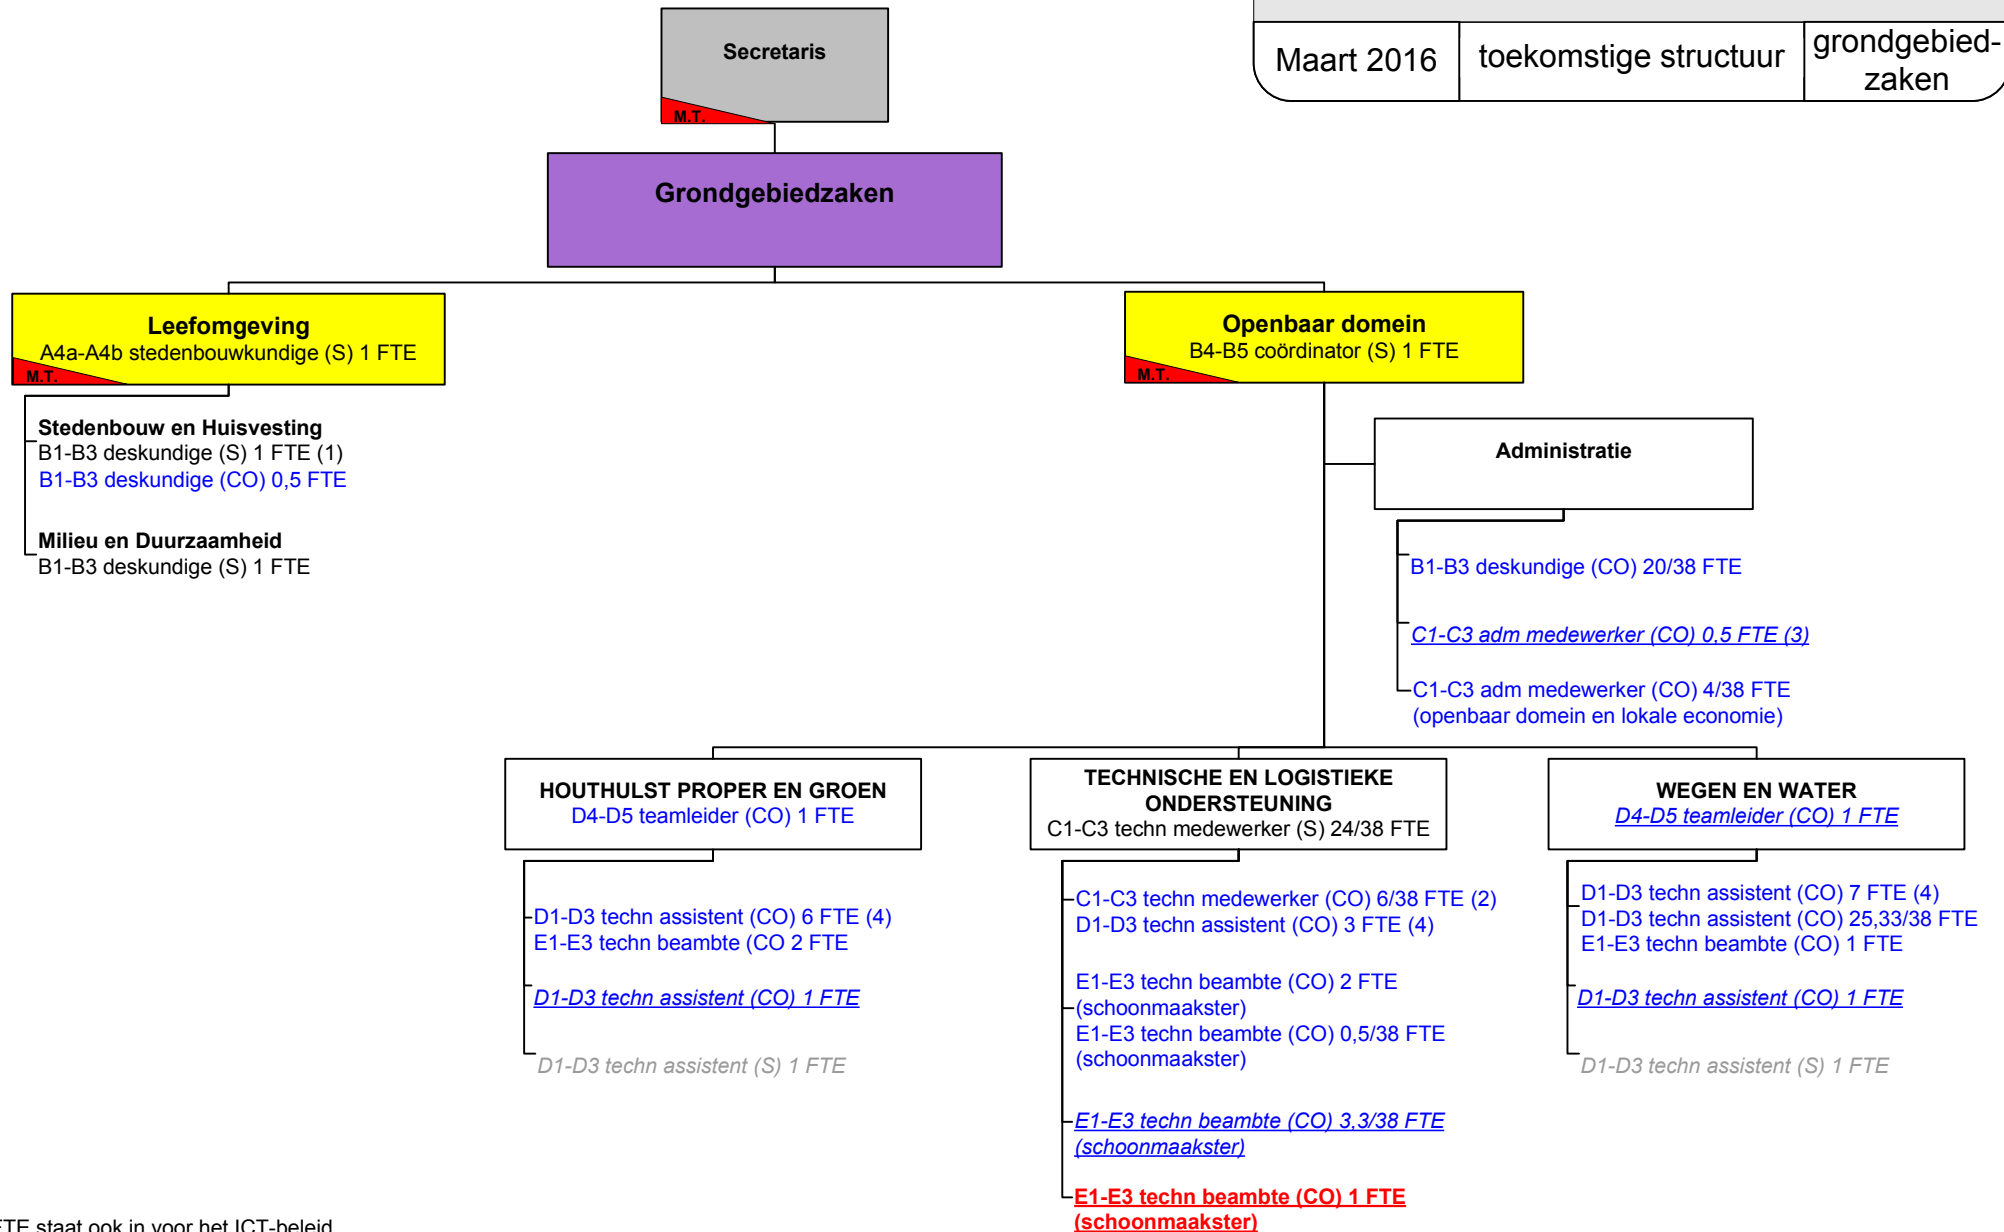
| Maart 2016 | toekomstige structuur | grondgebiedzaken |
|---|---|---|

Secretaris
M.T.

Grondgebiedzaken

Leefomgeving
A4a-A4b stedenbouwkundige (S) 1 FTE
M.T.

Openbaar domein
B4-B5 coördinator (S) 1 FTE
M.T.

Stedenbouw en Huisvesting
B1-B3 deskundige (S) 1 FTE (1)
B1-B3 deskundige (CO) 0,5 FTE

Milieu en Duurzaamheid
B1-B3 deskundige (S) 1 FTE

Administratie

B1-B3 deskundige (CO) 20/38 FTE

C1-C3 adm medewerker (CO) 0,5 FTE (3)

C1-C3 adm medewerker (CO) 4/38 FTE
(openbaar domein en lokale economie)

HOUTHULST PROPER EN GROEN
D4-D5 teamleider (CO) 1 FTE

D1-D3 techn assistent (CO) 6 FTE (4)
E1-E3 techn beambte (CO 2 FTE

D1-D3 techn assistent (CO) 1 FTE

D1-D3 techn assistent (S) 1 FTE

TECHNISCHE EN LOGISTIEKE ONDERSTEUNING
C1-C3 techn medewerker (S) 24/38 FTE

C1-C3 techn medewerker (CO) 6/38 FTE (2)
D1-D3 techn assistent (CO) 3 FTE (4)

E1-E3 techn beambte (CO) 2 FTE
(schoonmaakster)
E1-E3 techn beambte (CO) 0,5/38 FTE
(schoonmaakster)

E1-E3 techn beambte (CO) 3,3/38 FTE
(schoonmaakster)

E1-E3 techn beambte (CO) 1 FTE
(schoonmaakster)

WEGEN EN WATER
D4-D5 teamleider (CO) 1 FTE

D1-D3 techn assistent (CO) 7 FTE (4)
D1-D3 techn assistent (CO) 25,33/38 FTE
E1-E3 techn beambte (CO) 1 FTE

D1-D3 techn assistent (CO) 1 FTE

D1-D3 techn assistent (S) 1 FTE

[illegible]TE staat ook in voor het ICT-beleid